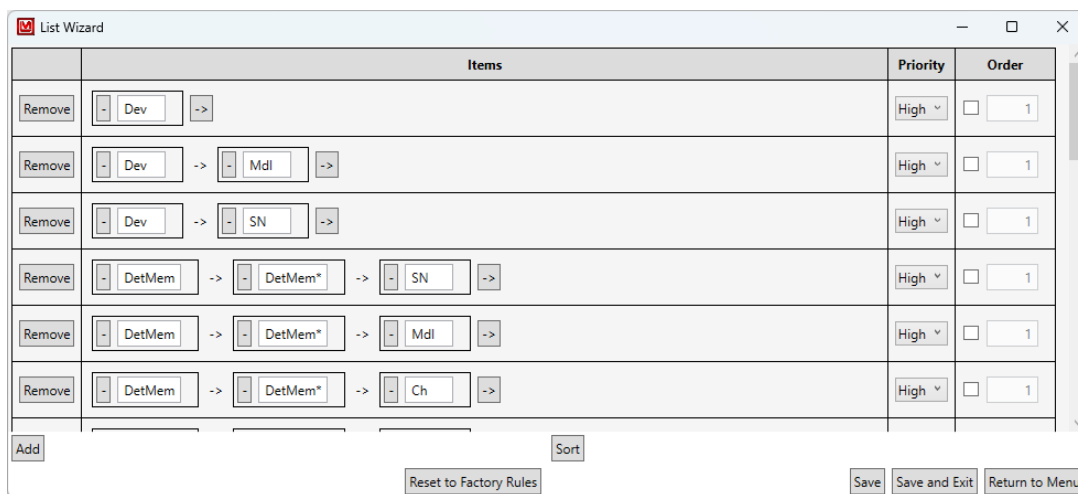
List Wizard

| | Items | Priority | Order |
|---|---|---|---|
| Remove | - Dev -> | High | 1 |
| Remove | - Dev -> - Mdl -> | High | 1 |
| Remove | - Dev -> - SN -> | High | 1 |
| Remove | - DetMem -> - DetMem* -> - SN -> | High | 1 |
| Remove | - DetMem -> - DetMem* -> - Mdl -> | High | 1 |
| Remove | - DetMem -> - DetMem* -> - Ch -> | High | 1 |

Add

Sort

Reset to Factory Rules

Save

Save and Exit

Return to Menu